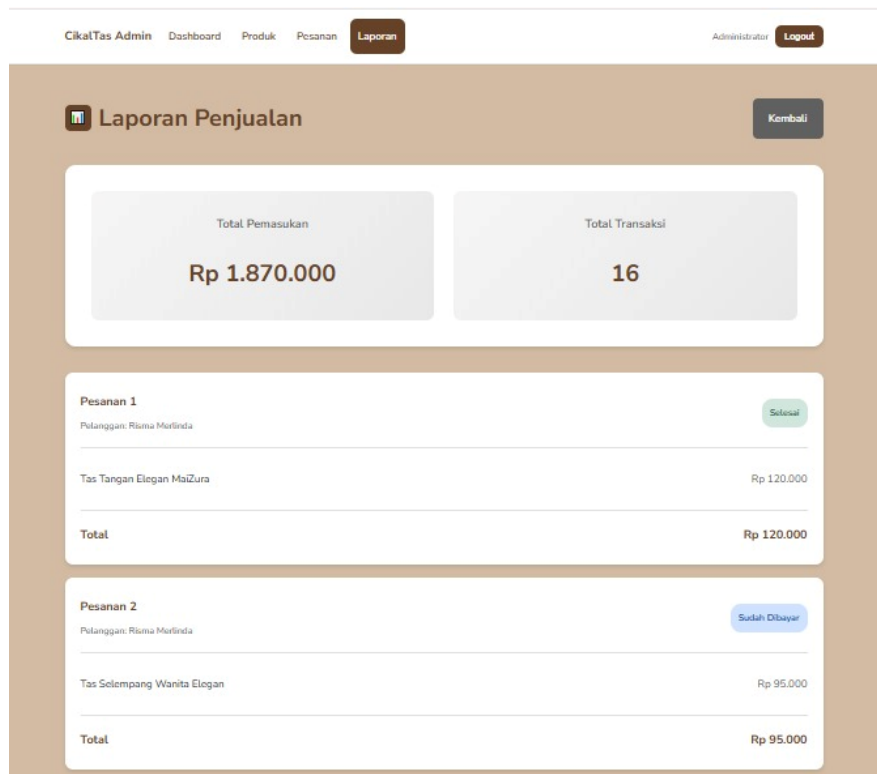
CikalTas Admin Dashboard Produk Pesanan Laporan

Administrator Logout

Laporan Penjualan

Kembali

Total Pemasukan

Rp 1.870.000

Total Transaksi

16

Pesanan 1

Pelanggan: Risma Merlinda

Selesai

Tas Tangan Elegan MaiZura

Rp 120.000

Total

Rp 120.000

Pesanan 2

Pelanggan: Risma Merlinda

Sudah Dibayar

Tas Selempang Wanita Elegan

Rp 95.000

Total

Rp 95.000